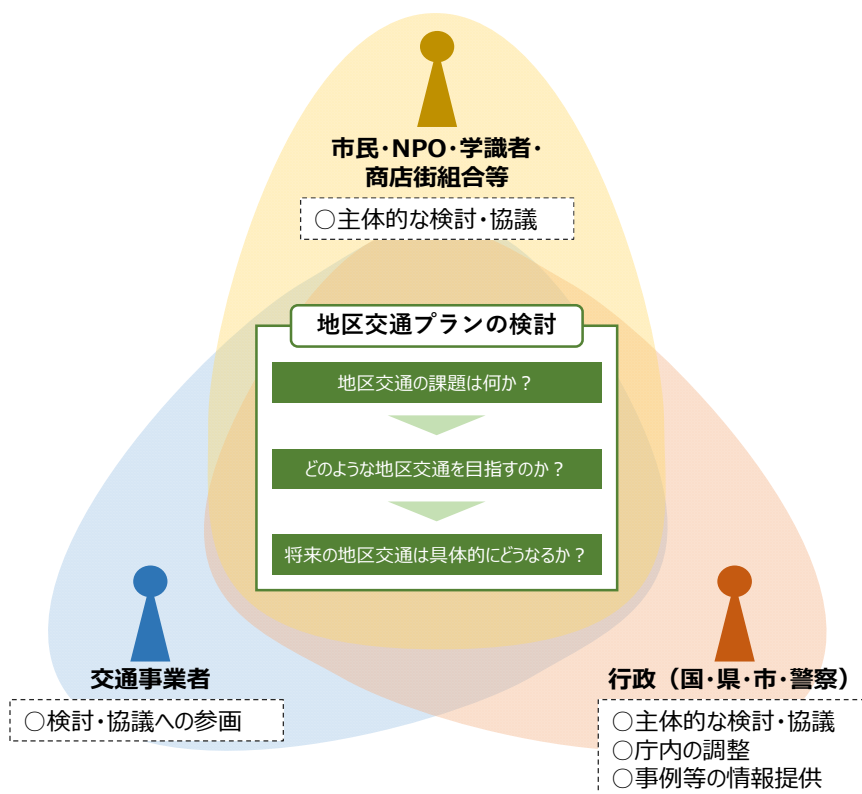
市民･NPO･学識者･商店街組合等

○主体的な検討･協議

地区交通プランの検討

地区交通の課題は何か？

どのような地区交通を目指すのか？

将来の地区交通は具体的にどうなるか？

交通事業者

○検討･協議への参画

行政（国･県･市･警察）

○主体的な検討･協議
○庁内の調整
○事例等の情報提供